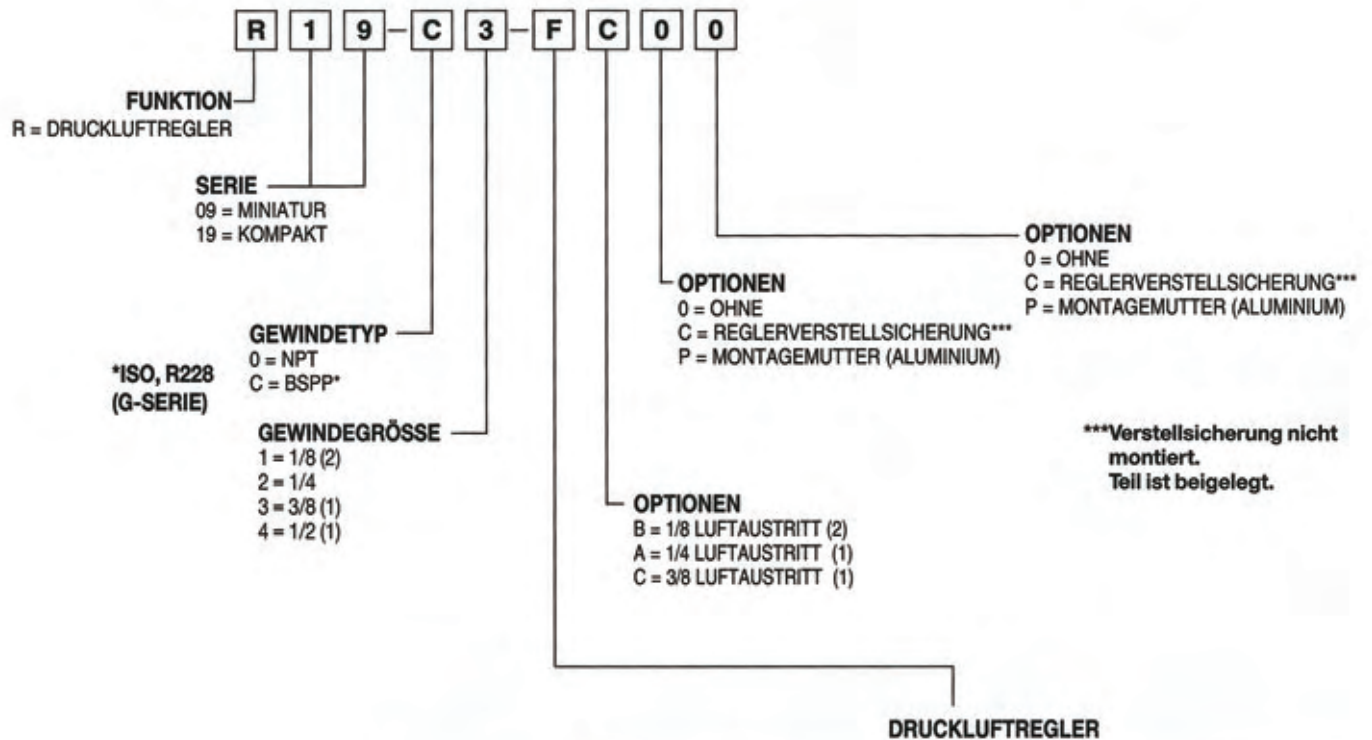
R 1 9 – C 3 – F C 0 0

FUNKTION
R = DRUCKLUFTREGLER

SERIE
09 = MINIATUR
19 = KOMPAKT

GEWINDETYP
0 = NPT
C = BSPP*

*ISO, R228
(G-SERIE)

GEWINDEGRÖSSE
1 = 1/8 (2)
2 = 1/4
3 = 3/8 (1)
4 = 1/2 (1)

OPTIONEN
0 = OHNE
C = REGLERVERSTELLSICHERUNG***
P = MONTAGEMUTTER (ALUMINIUM)

OPTIONEN
0 = OHNE
C = REGLERVERSTELLSICHERUNG***
P = MONTAGEMUTTER (ALUMINIUM)

***Verstellsicherung nicht montiert.
Teil ist beigelegt.

OPTIONEN
B = 1/8 LUFTAUSTRITT (2)
A = 1/4 LUFTAUSTRITT (1)
C = 3/8 LUFTAUSTRITT (1)

DRUCKLUFTREGLER